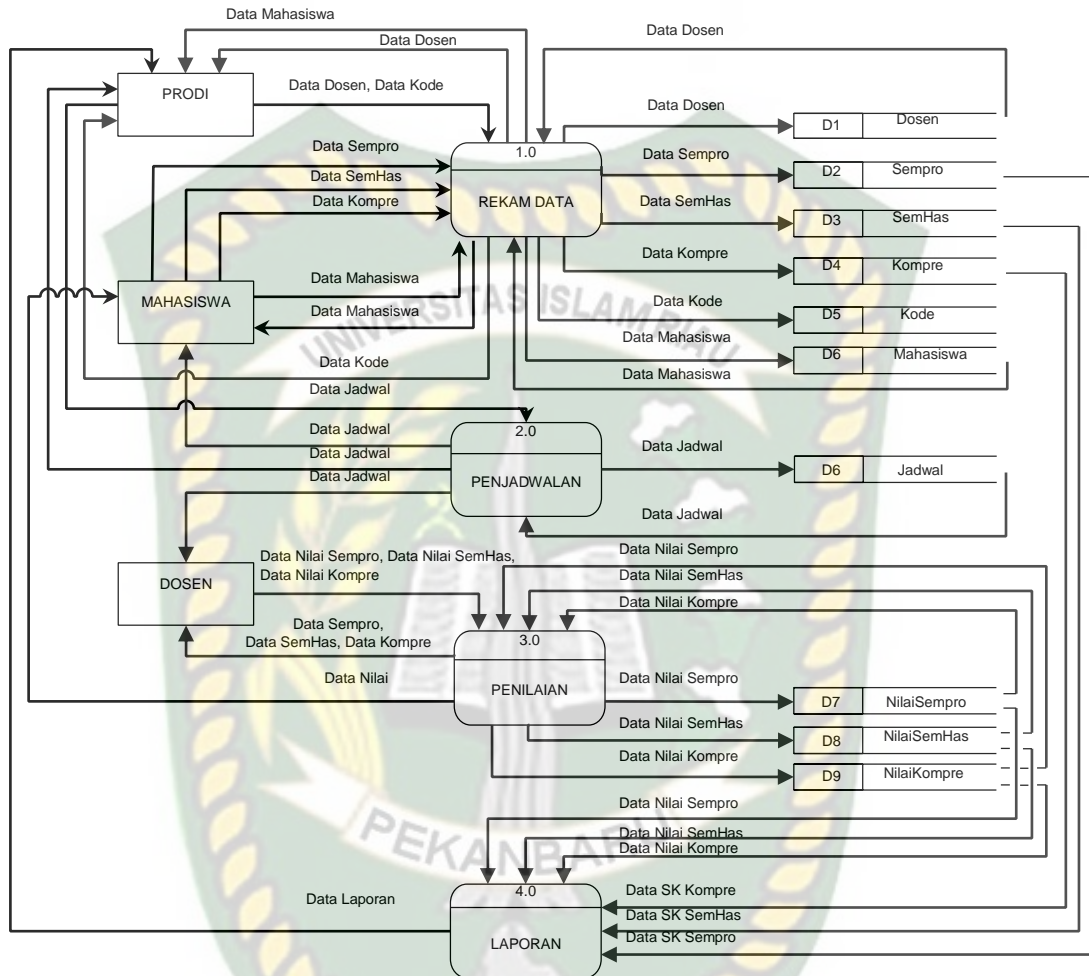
Data Mahasiswa

Data Dosen

Data Dosen

PRODI

Data Dosen, Data Kode

Data Dosen

D1 Dosen

Data Sempro

1.0

Data Sempro

D2 Sempro

Data SemHas

REKAM DATA

Data Kompre

Data SemHas

D3 SemHas

Data Kompre

D4 Kompre

Data Mahasiswa

MAHASISWA

Data Mahasiswa

Data Kode

D5 Kode

Data Mahasiswa

D6 Mahasiswa

Data Kode

Data Mahasiswa

Data Jadwal

Data Jadwal

2.0

Data Jadwal

Data Jadwal

D6 Jadwal

Data Jadwal

PENJADWALAN

Data Jadwal

Data Nilai Sempro, Data Nilai SemHas, Data Nilai Kompre

Data Nilai Sempro

DOSEN

Data Nilai SemHas

Data Nilai Kompre

Data Sempro, Data SemHas, Data Kompre

3.0

Data Nilai

PENILAIAN

Data Nilai Sempro

D7 NilaiSempro

Data Nilai SemHas

D8 NilaiSemHas

Data Nilai Kompre

D9 NilaiKompre

Data Nilai Sempro

Data Nilai SemHas

Data Nilai Kompre

Data Laporan

4.0

Data SK Kompre

Data SK SemHas

LAPORAN

Data SK Sempro

UNIVERSITAS ISLAM RIAU

PEKANBARU